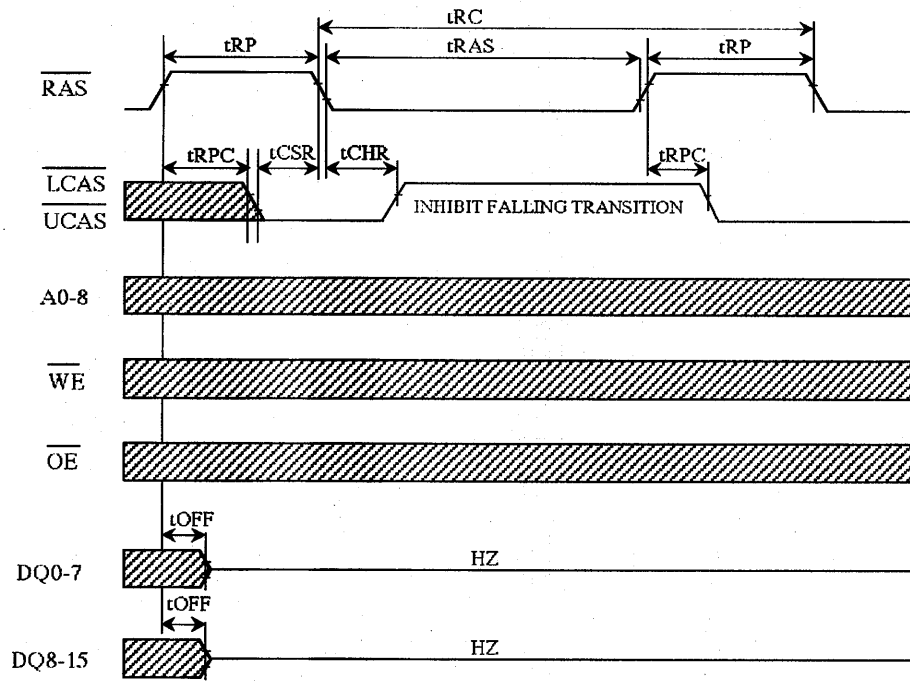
tRC

tRP

tRAS

tRP

$\overline{RAS}$

tRPC

tCSR

tCHR

tRPC

$\overline{LCAS}$

$\overline{UCAS}$

INHIBIT FALLING TRANSITION

A0-8

$\overline{WE}$

$\overline{OE}$

tOFF

DQ0-7

HZ

tOFF

DQ8-15

HZ